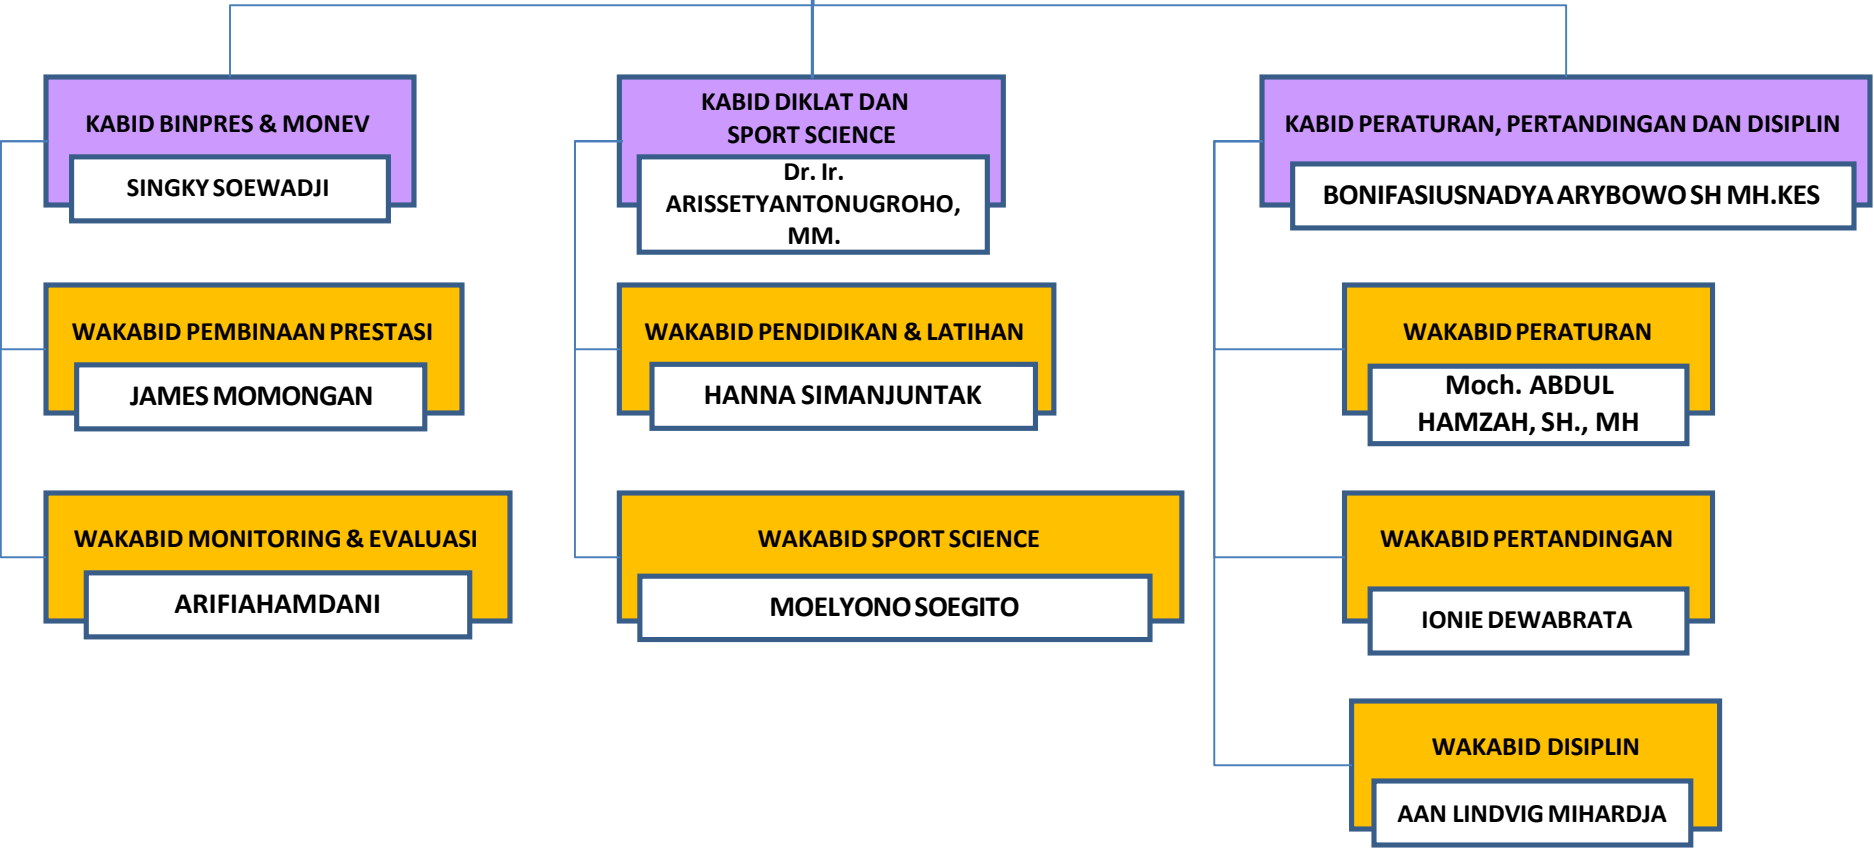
KABID BINPRES & MONEV

SINGKY SOEWADJI

KABID DIKLAT DAN SPORT SCIENCE

Dr. Ir. ARISSETYANTONUGROHO, MM.

KABID PERATURAN, PERTANDINGAN DAN DISIPLIN

BONIFASIUSNADYA ARYBOWO SH MH.KES

WAKABID PEMBINAAN PRESTASI

JAMES MOMONGAN

WAKABID PENDIDIKAN & LATIHAN

HANNA SIMANJUNTAK

WAKABID PERATURAN

Moch. ABDUL HAMZAH, SH., MH

WAKABID MONITORING & EVALUASI

ARIFIAHAMDANI

WAKABID SPORT SCIENCE

MOELYONO SOEGITO

WAKABID PERTANDINGAN

IONIE DEWABRATA

WAKABID DISIPLIN

AAN LINDVIG MIHARDJA